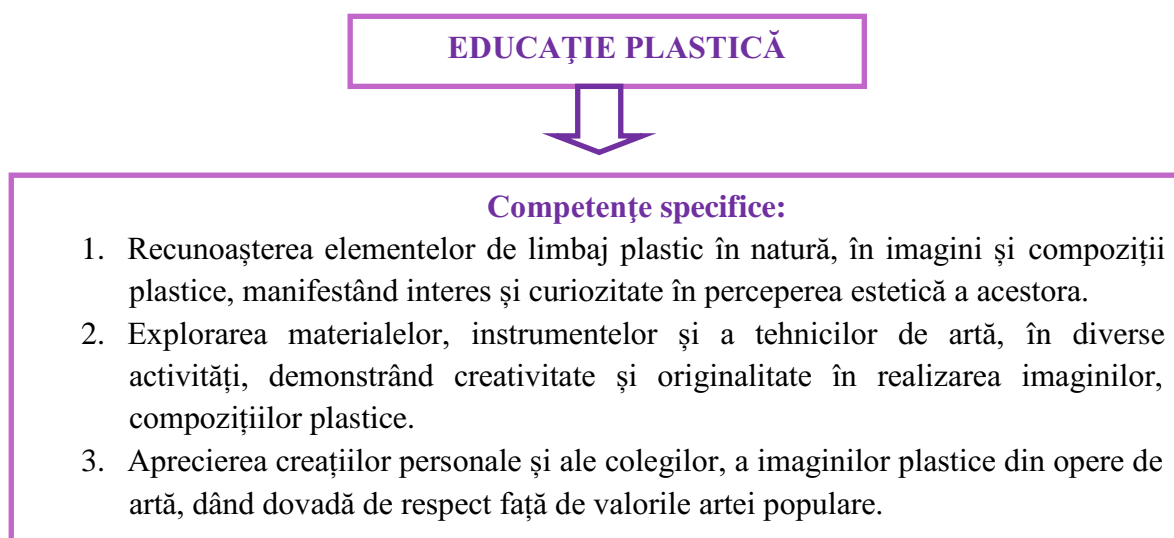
EDUCAŢIE PLASTICĂ

Competenţe specifice:

1. Recunoașterea elementelor de limbaj plastic în natură, în imagini și compoziții plastice, manifestând interes și curiozitate în perceperea estetică a acestora.
2. Explorarea materialelor, instrumentelor și a tehnicilor de artă, în diverse activități, demonstrând creativitate și originalitate în realizarea imaginilor, compozițiilor plastice.
3. Aprecierea creațiilor personale și ale colegilor, a imaginilor plastice din opere de artă, dând dovadă de respect față de valorile artei populare.